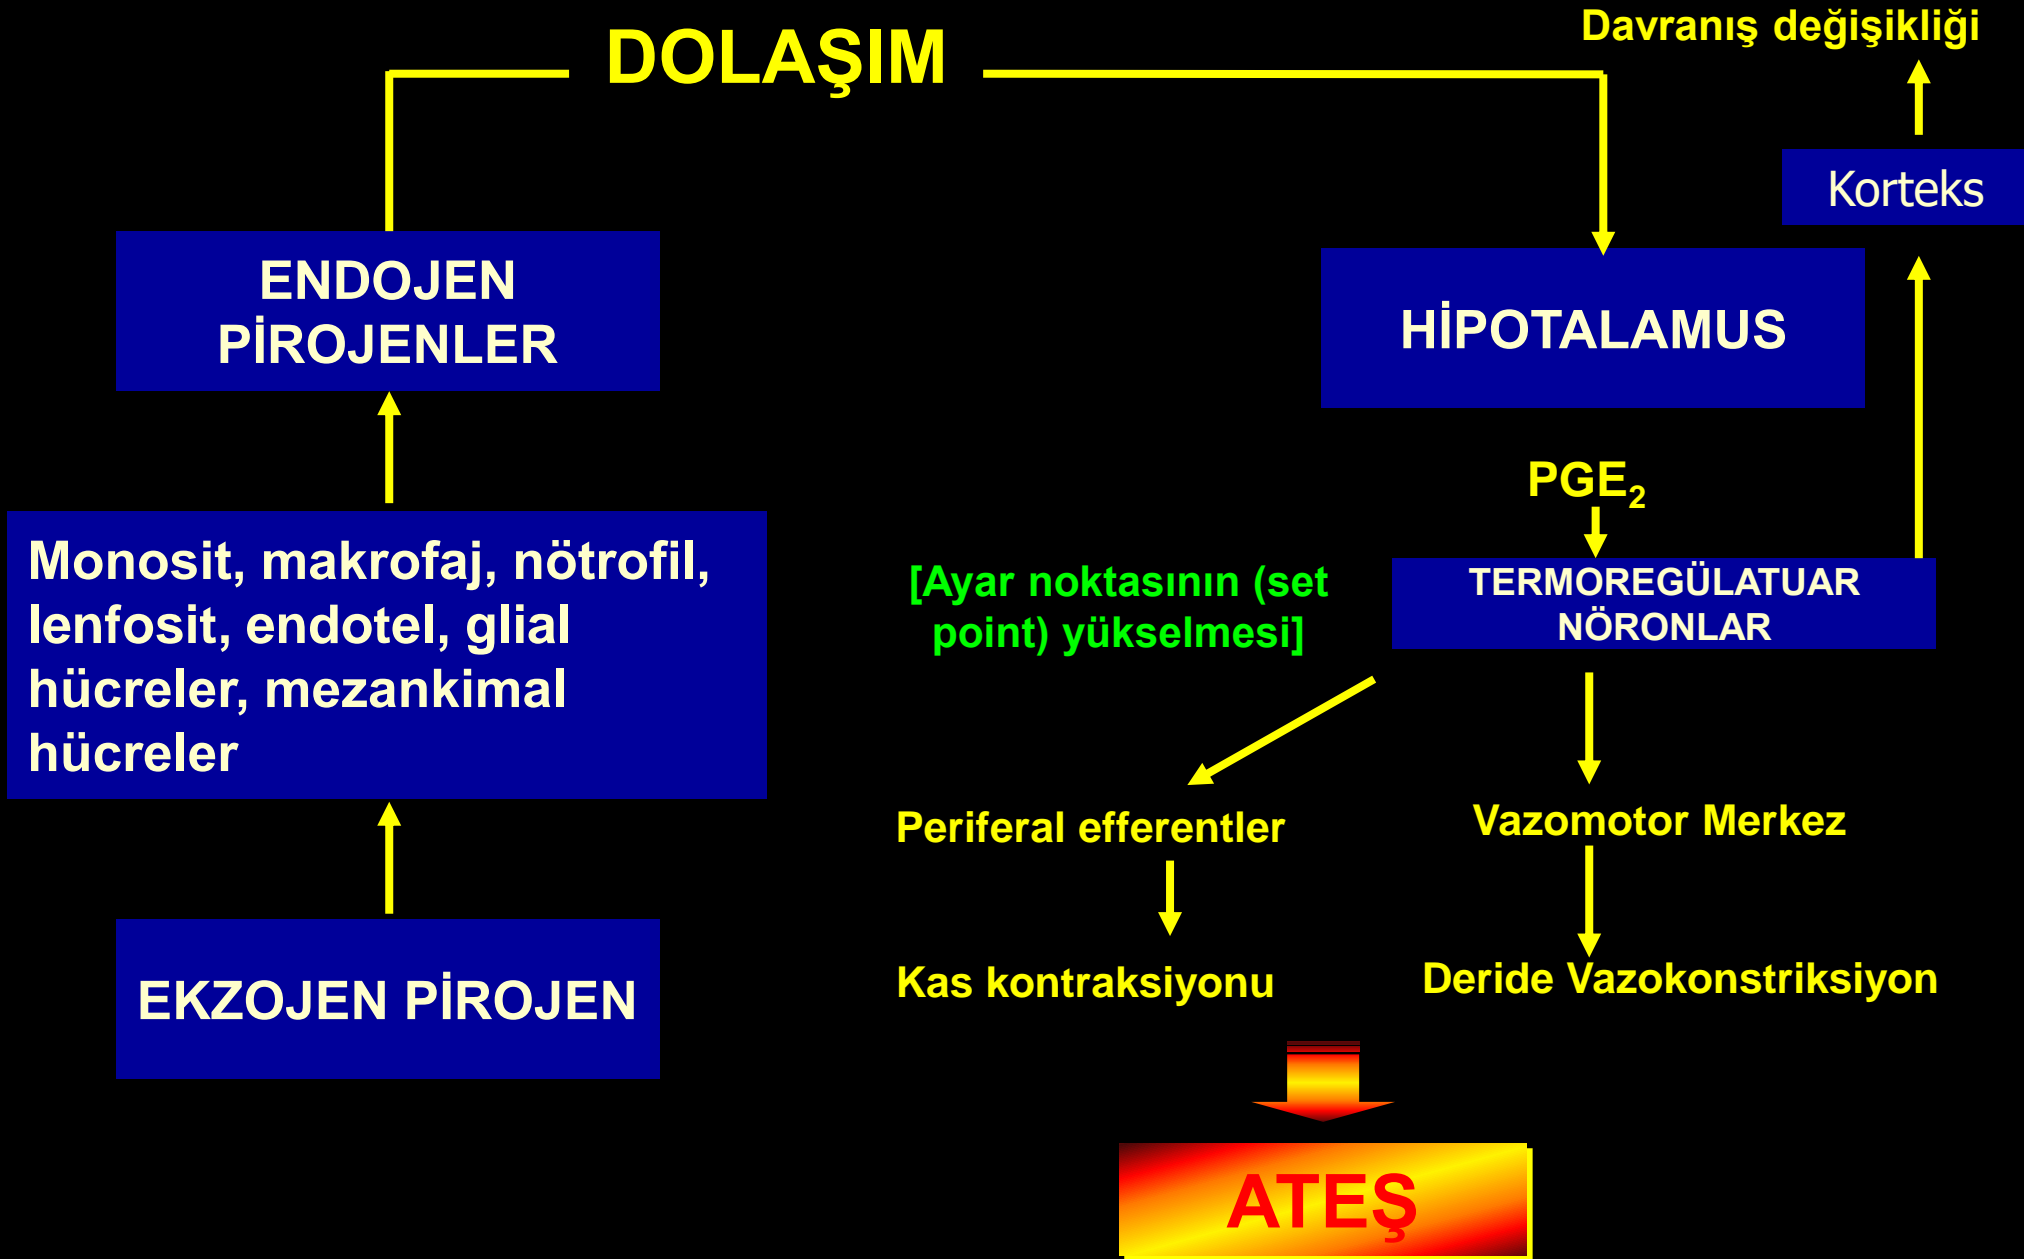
DOLAŞIM

Davranış değişikliği

Korteks

ENDOJEN PİROJENLER

HİPOTALAMUS

$PGE_2$

Monosit, makrofaj, nötrofil, lenfosit, endotel, glial hücreler, mezankimal hücreler

[Ayar noktasının (set point) yükselmesi]

TERMOREGÜLATUAR NÖRONLAR

Periferal efferentler

Vazomotor Merkez

EKZOJEN PİROJEN

Kas kontraksiyonu

Deride Vazokonstriksiyon

ATEŞ